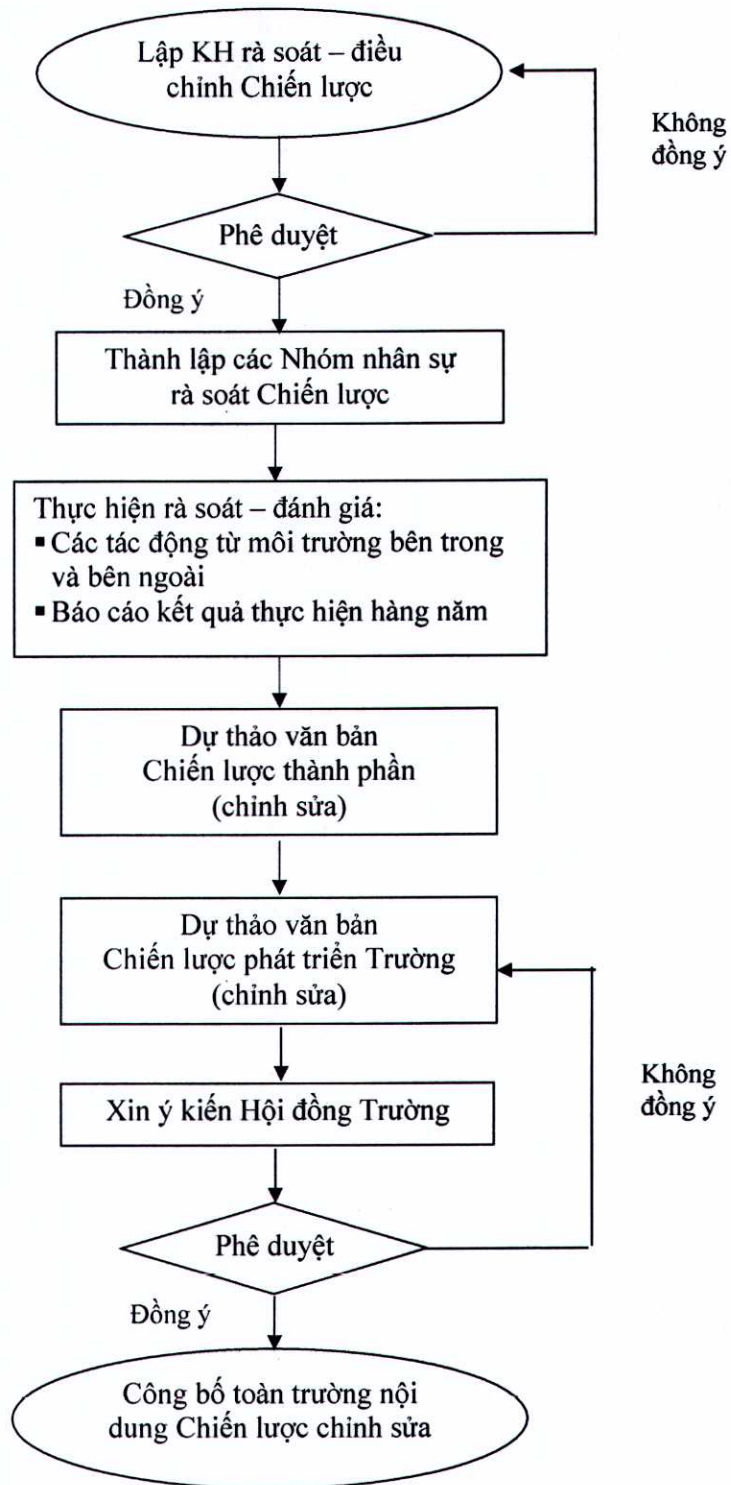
Lập KH rà soát – điều chỉnh Chiến lược

Không đồng ý

Phê duyệt

Đồng ý

Thành lập các Nhóm nhân sự rà soát Chiến lược

Thực hiện rà soát – đánh giá:
▪ Các tác động từ môi trường bên trong và bên ngoài
▪ Báo cáo kết quả thực hiện hàng năm

Dự thảo văn bản Chiến lược thành phần (chỉnh sửa)

Dự thảo văn bản Chiến lược phát triển Trường (chỉnh sửa)

Không đồng ý

Xin ý kiến Hội đồng Trường

Phê duyệt

Đồng ý

Công bố toàn trường nội dung Chiến lược chỉnh sửa